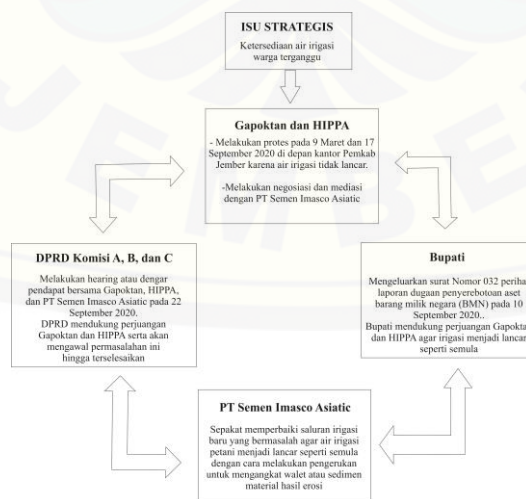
ISU STRATEGIS

Ketersediaan air irigasi warga terganggu

Gapoktan dan HIPPA

- Melakukan protes pada 9 Maret dan 17 September 2020 di depan kantor Pemkab Jember karena air irigasi tidak lancar.

-Melakukan negosiasi dan mediasi dengan PT Semen Imasco Asiatic

DPRD Komisi A, B, dan C

Melakukan hearing atau dengar pendapat bersama Gapoktan, HIPPA, dan PT Semen Imasco Asiatic pada 22 September 2020.
DPRD mendukung perjuangan Gapoktan dan HIPPA serta akan mengawal permasalahan ini hingga terselesaikan

Bupati

Mengeluarkan surat Nomor 032 periha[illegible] laporan dugaan penyerobotoan aset barang milik negara (BMN) pada 10 September 2020..
Bupati mendukung perjuangan Gapokta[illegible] dan HIPPA agar irigasi menjadi lancar seperti semula

PT Semen Imasco Asiatic

Sepakat memperbaiki saluran irigasi baru yang bermasalah agar air irigasi petani menjadi lancar seperti semula dengan cara melakukan pengerukan untuk mengangkat walet atau sedimen material hasil erosi